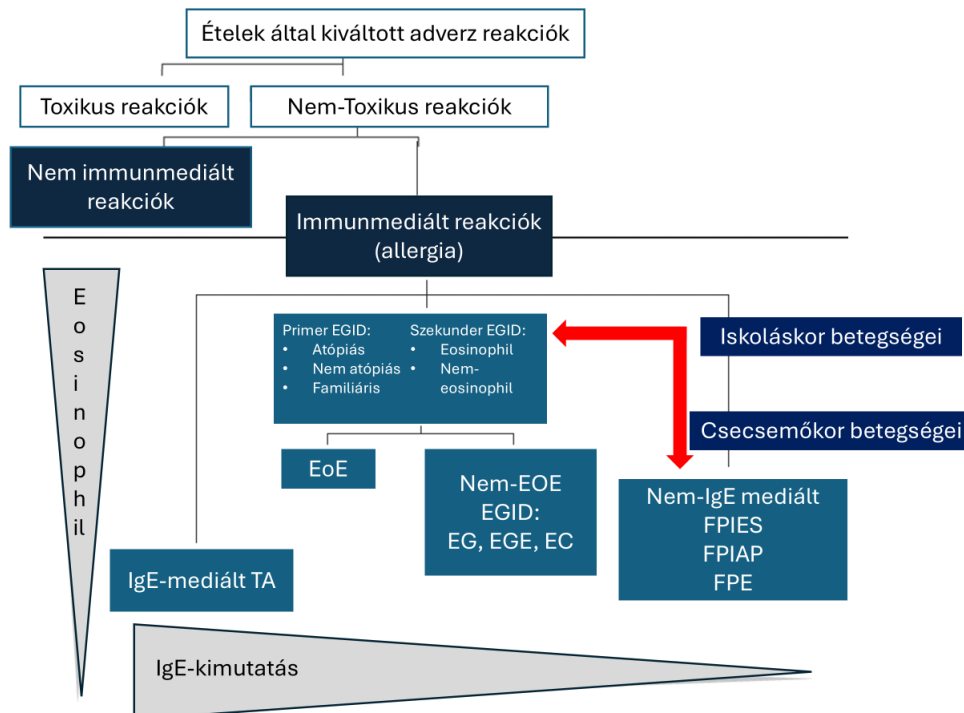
Ételek által kiváltott adverz reakciók

Toxikus reakciók

Nem-Toxikus reakciók

Nem immunmediált reakciók

Immunmediált reakciók (allergia)

Eosinophil

Primer EGID:
• Atópiás
• Nem atópiás
• Familiáris

Szekunder EGID:
• Eosinophil
• Nem-eosinophil

Iskoláskor betegségei

Csecsemőkor betegségei

EoE

Nem-EOE EGID: EG, EGE, EC

Nem-IgE mediált
FPIES
FPIAP
FPE

IgE-mediált TA

IgE-kimutatás